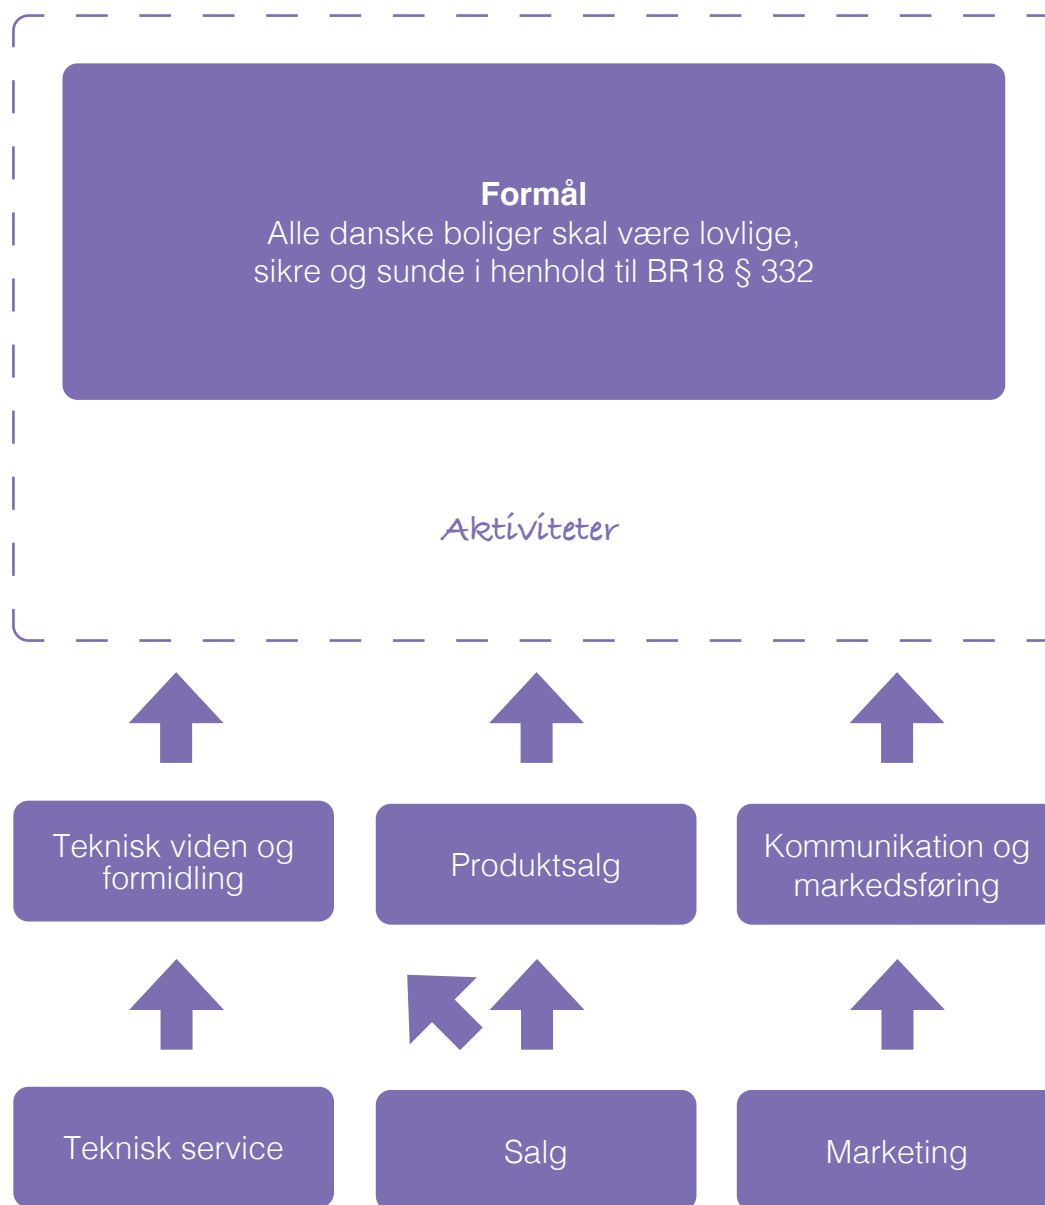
**Formål**
Alle danske boliger skal være lovlige, sikre og sunde i henhold til BR18 § 332

Aktiviteter

Teknisk viden og formidling

Produktsalg

Kommunikation og markedsføring

Teknisk service

Salg

Marketing